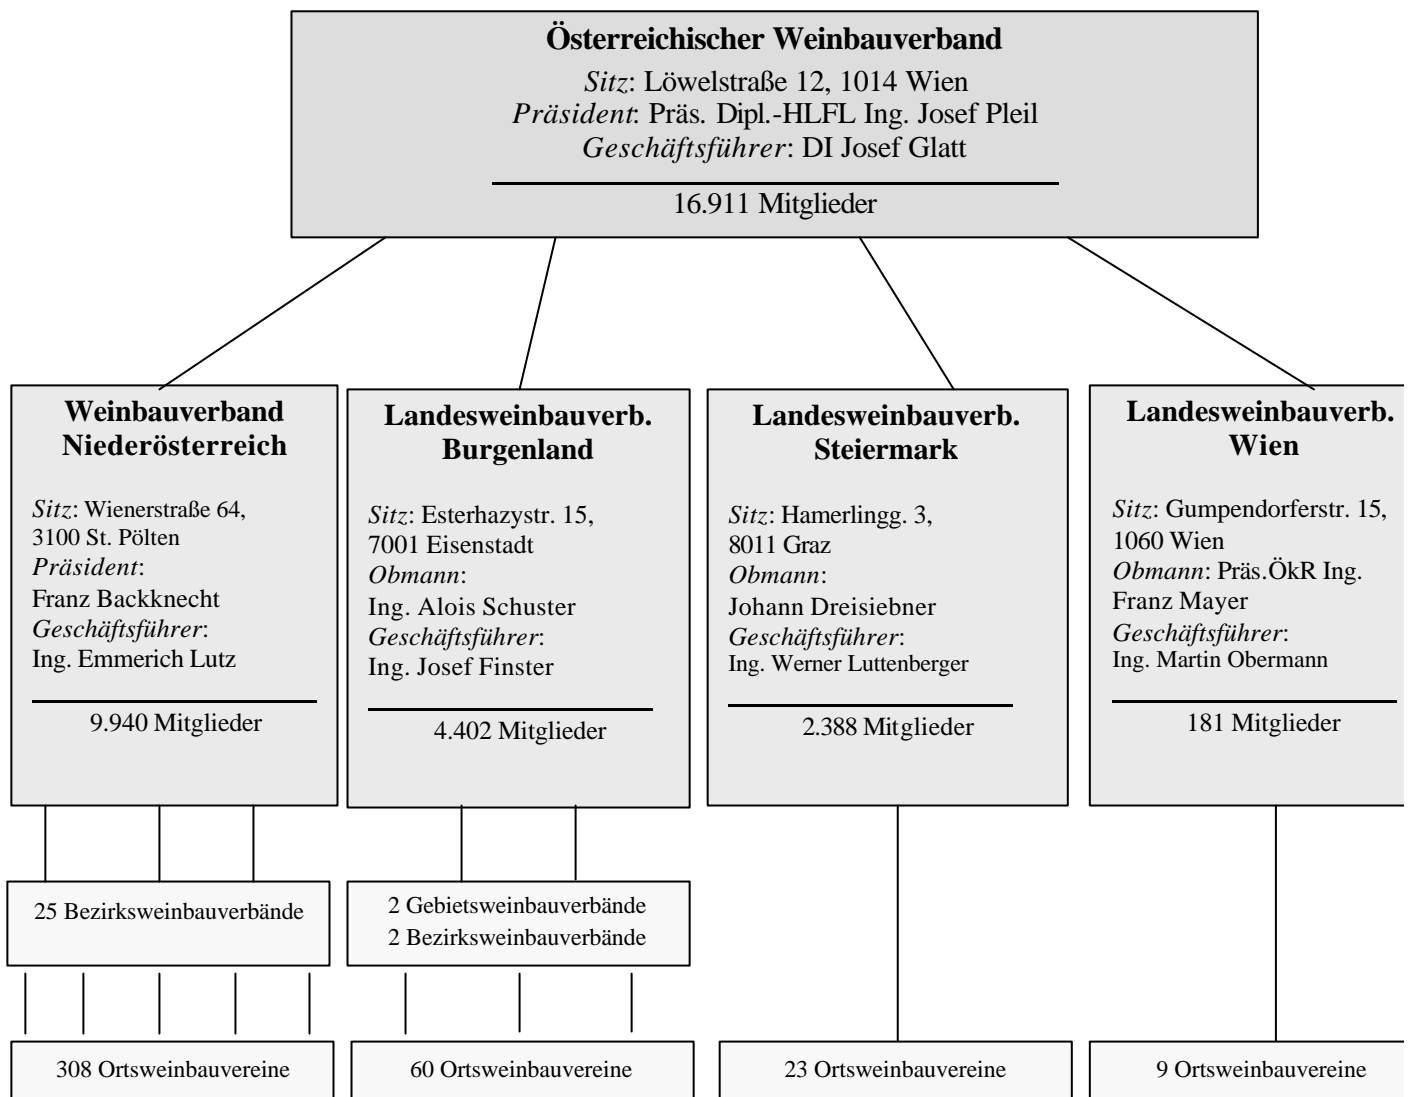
**Österreichischer Weinbauverband**
*Sitz*: Löwelstraße 12, 1014 Wien
*Präsident*: Präs. Dipl.-HLFL Ing. Josef Pleil
*Geschäftsführer*: DI Josef Glatt

16.911 Mitglieder

**Weinbauverband Niederösterreich**
*Sitz*: Wienerstraße 64, 3100 St. Pölten
*Präsident*:
Franz Backknecht
*Geschäftsführer*:
Ing. Emmerich Lutz

9.940 Mitglieder

**Landesweinbauverb. Burgenland**
*Sitz*: Esterhazystr. 15, 7001 Eisenstadt
*Obmann*:
Ing. Alois Schuster
*Geschäftsführer*:
Ing. Josef Finster

4.402 Mitglieder

**Landesweinbauverb. Steiermark**
*Sitz*: Hamerlingg. 3, 8011 Graz
*Obmann*:
Johann Dreisiebner
*Geschäftsführer*:
Ing. Werner Luttenberger

2.388 Mitglieder

**Landesweinbauverb. Wien**
*Sitz*: Gumpendorferstr. 15, 1060 Wien
*Obmann*: Präs.ÖkR Ing. Franz Mayer
*Geschäftsführer*:
Ing. Martin Obermann

181 Mitglieder

25 Bezirksweinbauverbände

2 Gebietsweinbauverbände
2 Bezirksweinbauverbände

308 Ortsweinbauvereine

60 Ortsweinbauvereine

23 Ortsweinbauvereine

9 Ortsweinbauvereine